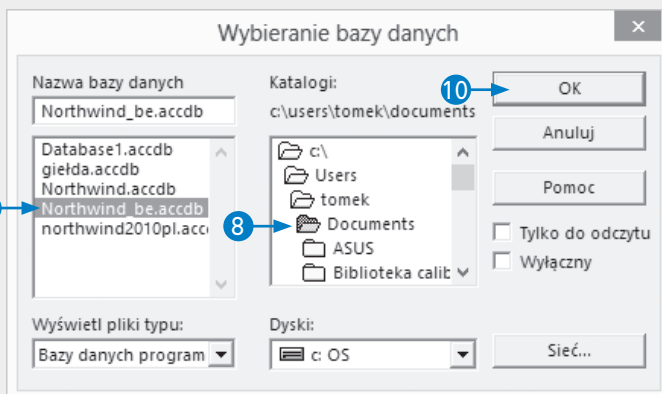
Wybieranie bazy danych

×

Nazwa bazy danych

Northwind_be.accdb

Database1.accdb
giełda.accdb
Northwind.accdb
Northwind_be.accdb
northwind2010pl.acc

Katalogi:

c:\users\tomek\documents

c:\
Users
tomek
Documents
ASUS
Biblioteka calib

10

OK

Anuluj

Pomoc

8

Tylko do odczytu

Wyłączny

Wyświetl pliki typu:

Bazy danych program

Dyski:

c: OS

Sieć...